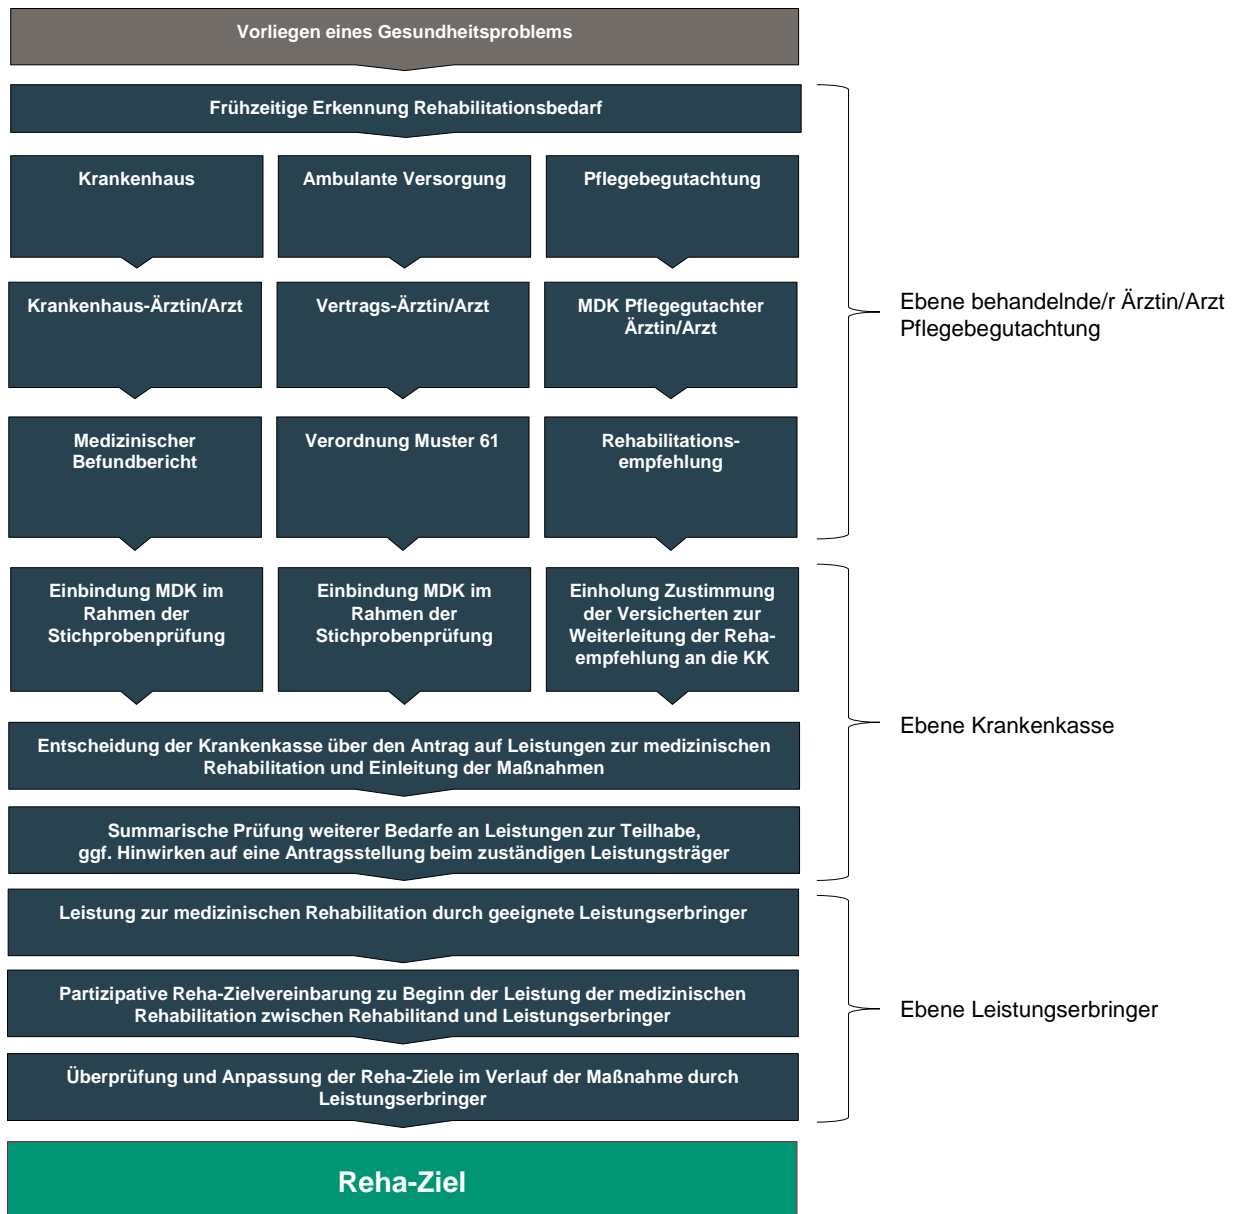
Vorliegen eines Gesundheitsproblems

Frühzeitige Erkennung Rehabilitationsbedarf

Krankenhaus

Ambulante Versorgung

Pflegebegutachtung

Krankenhaus-Ärztin/Arzt

Vertrags-Ärztin/Arzt

MDK Pflegegutachter Ärztin/Arzt

Medizinischer Befundbericht

Verordnung Muster 61

Rehabilitationsempfehlung

Ebene behandelnde/r Ärztin/Arzt Pflegebegutachtung

Einbindung MDK im Rahmen der Stichprobenprüfung

Einbindung MDK im Rahmen der Stichprobenprüfung

Einholung Zustimmung der Versicherten zur Weiterleitung der Rehaempfehlung an die KK

Entscheidung der Krankenkasse über den Antrag auf Leistungen zur medizinischen Rehabilitation und Einleitung der Maßnahmen

Summarische Prüfung weiterer Bedarfe an Leistungen zur Teilhabe, ggf. Hinwirken auf eine Antragsstellung beim zuständigen Leistungsträger

Ebene Krankenkasse

Leistung zur medizinischen Rehabilitation durch geeignete Leistungserbringer

Partizipative Reha-Zielvereinbarung zu Beginn der Leistung der medizinischen Rehabilitation zwischen Rehabilitand und Leistungserbringer

Überprüfung und Anpassung der Reha-Ziele im Verlauf der Maßnahme durch Leistungserbringer

Ebene Leistungserbringer

Reha-Ziel